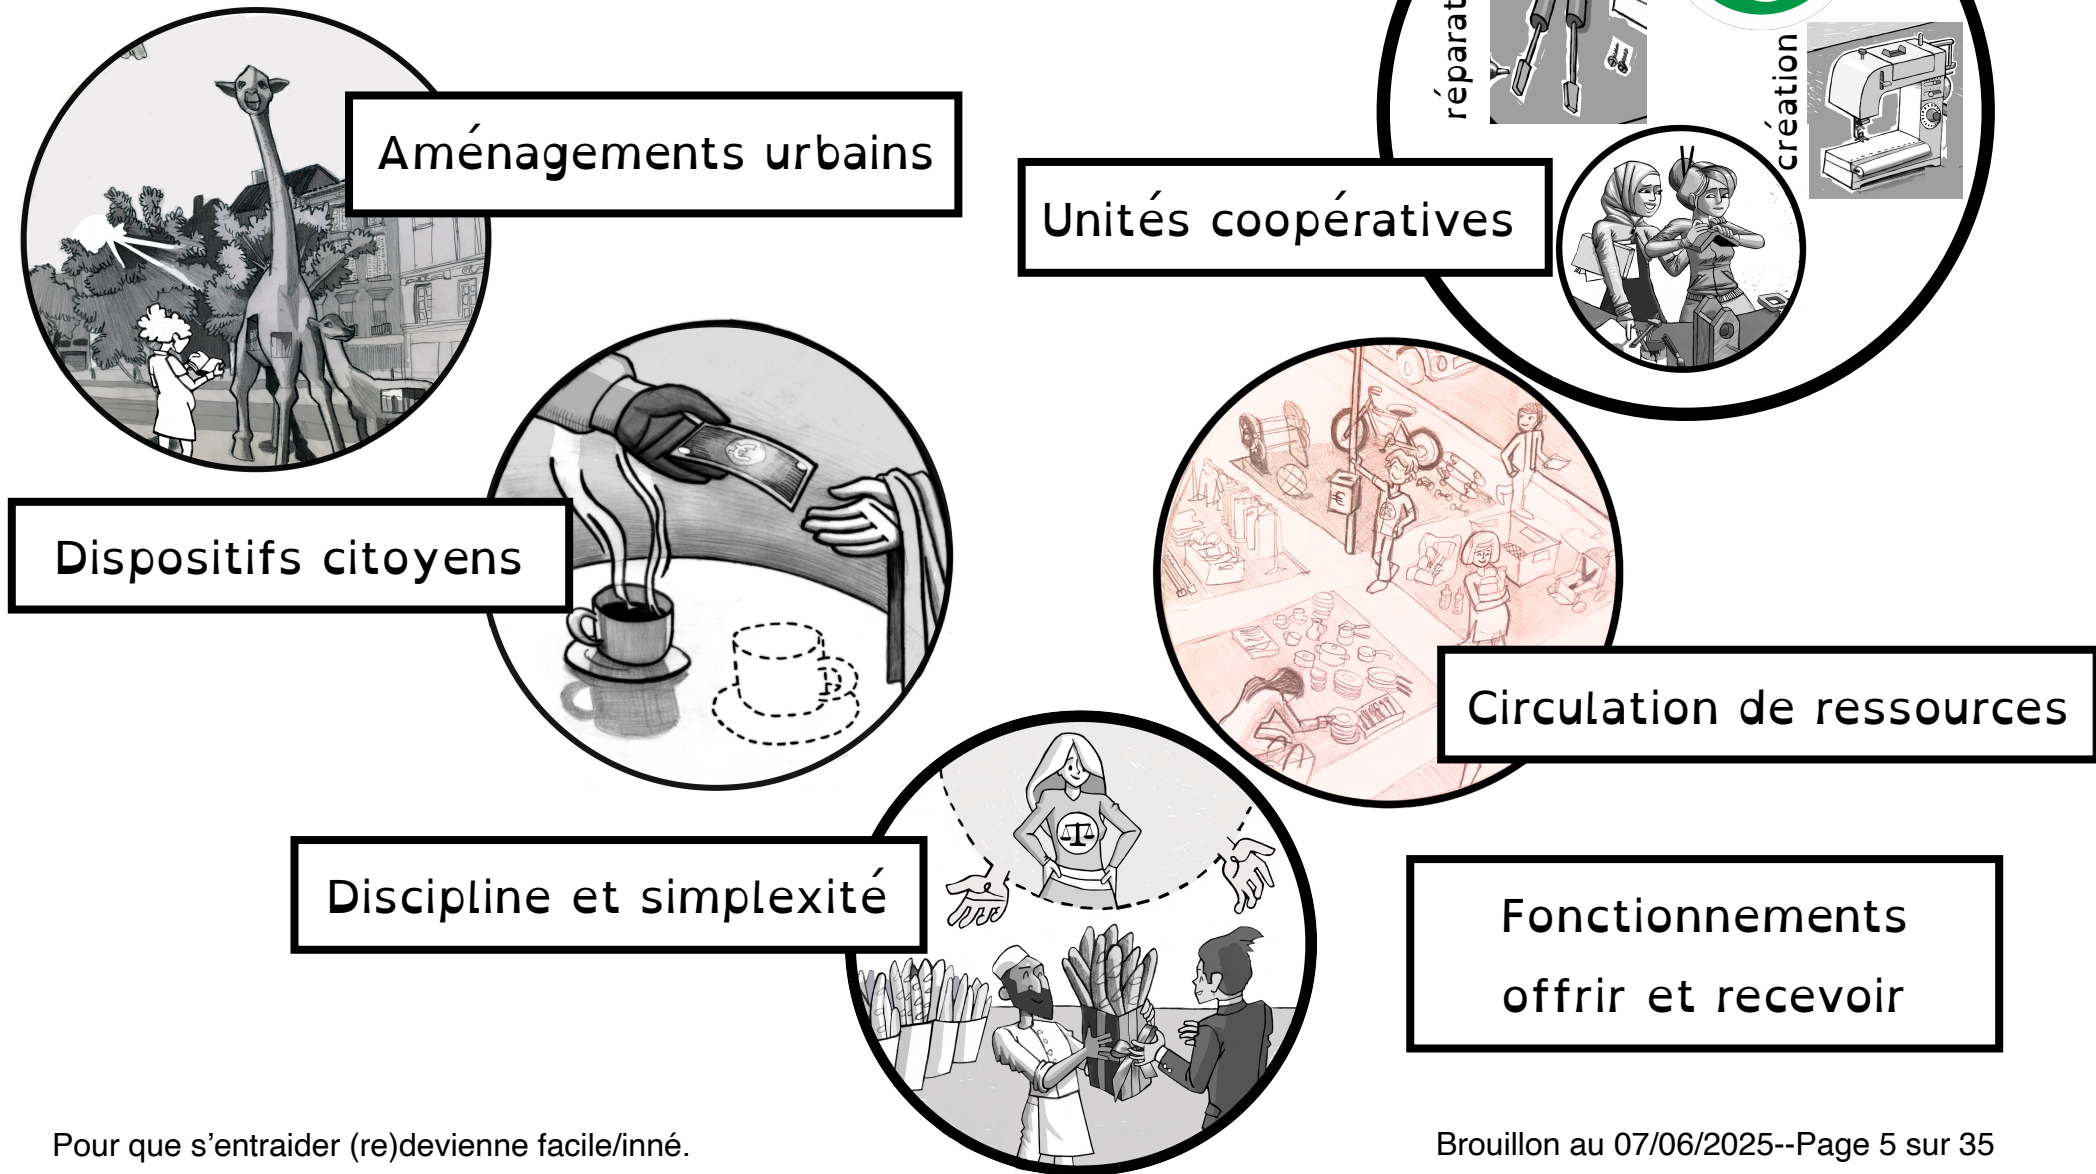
réparat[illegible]

création

Aménagements urbains

Unités coopératives

Dispositifs citoyens

Circulation de ressources

Discipline et simplexité

Fonctionnements offrir et recevoir

Pour que s'entraider (re)devienne facile/inné.

Brouillon au 07/06/2025--Page 5 sur 35